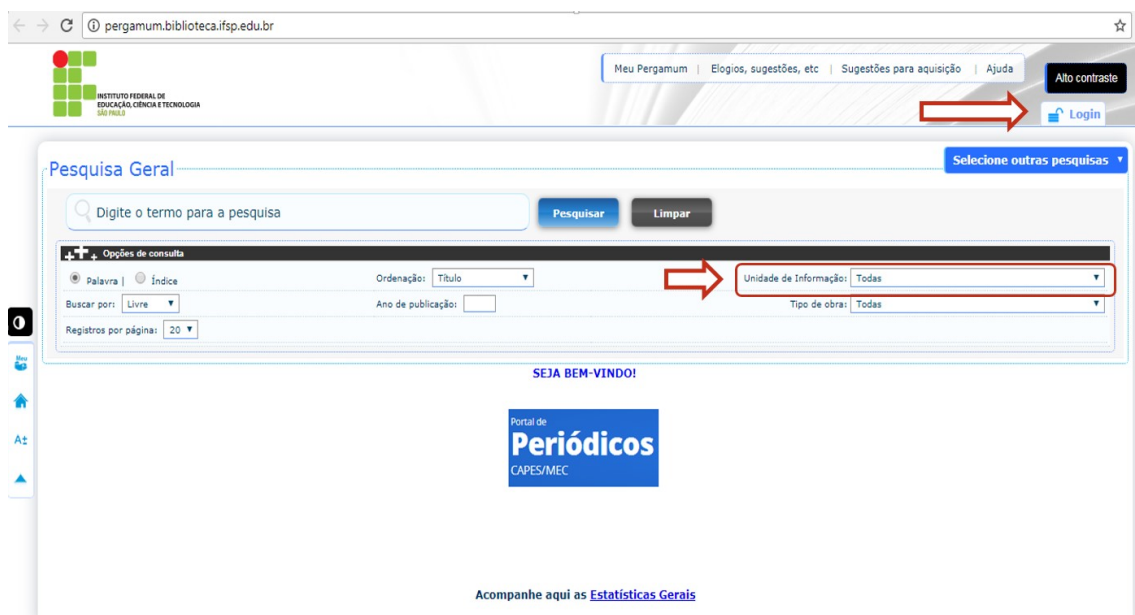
pergamum.biblioteca.ifsp.edu.br

INSTITUTO FEDERAL DE EDUCAÇÃO, CIÊNCIA E TECNOLOGIA SÃO PAULO

Meu Pergamum | Elogios, sugestões, etc | Sugestões para aquisição | Ajuda

Alto contraste

Login

Pesquisa Geral

Selecione outras pesquisas

Digite o termo para a pesquisa

Pesquisar

Limpar

Opções de consulta

Palavra | Índice

Ordenação: Título

Unidade de Informação: Todas

Buscar por: Livre

Ano de publicação:

Tipo de obra: Todas

Registros por página: 20

Meu

A±

SEJA BEM-VINDO!

Portal de Periódicos CAPES/MEC

Acompanhe aqui as Estatísticas Gerais